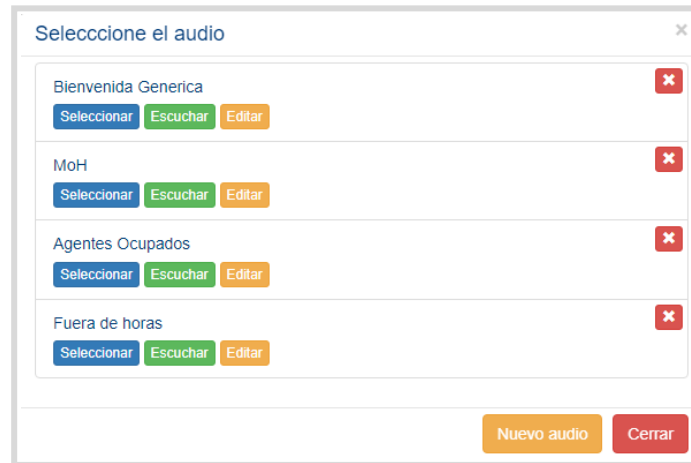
Selecccione el audio

×

Bienvenida Generica

Seleccionar Escuchar Editar

✖

MoH

Seleccionar Escuchar Editar

✖

Agentes Ocupados

Seleccionar Escuchar Editar

✖

Fuera de horas

Seleccionar Escuchar Editar

✖

Nuevo audio Cerrar